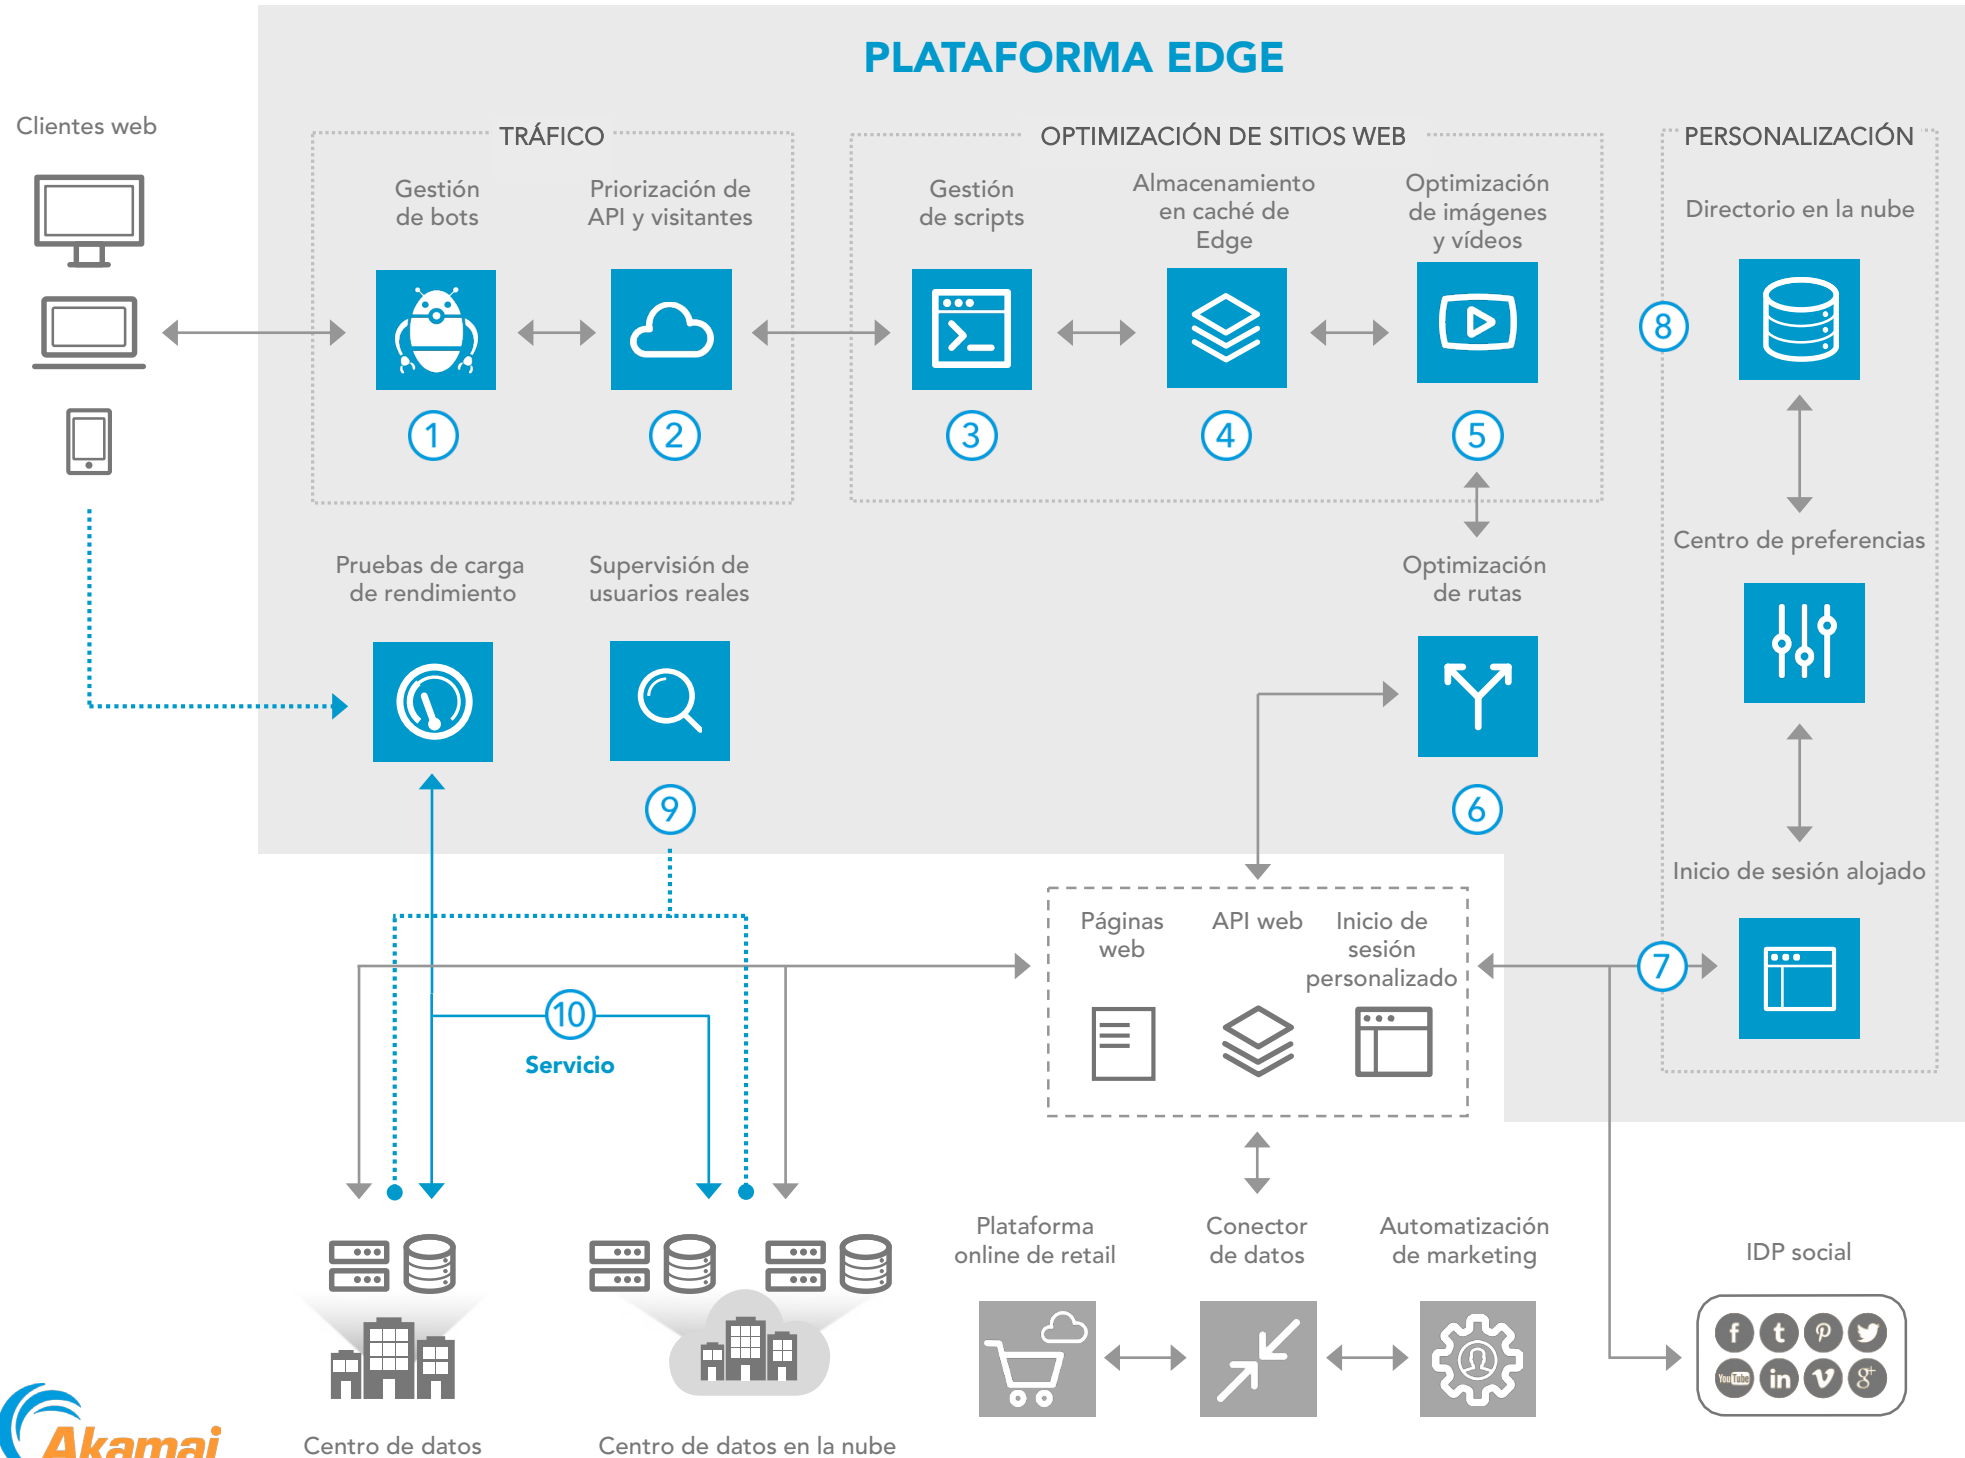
PLATAFORMA EDGE

Clientes web

TRÁFICO

Gestión de bots

Priorización de API y visitantes

1

2

OPTIMIZACIÓN DE SITIOS WEB

Gestión de scripts

Almacenamiento en caché de Edge

Optimización de imágenes y vídeos

3

4

5

PERSONALIZACIÓN

Directorio en la nube

8

Centro de preferencias

Inicio de sesión alojado

Pruebas de carga de rendimiento

Supervisión de usuarios reales

9

Optimización de rutas

6

Páginas web

API web

Inicio de sesión personalizado

7

10

Servicio

Plataforma online de retail

Conector de datos

Automatización de marketing

IDP social

Centro de datos

Centro de datos en la nube

Akamai